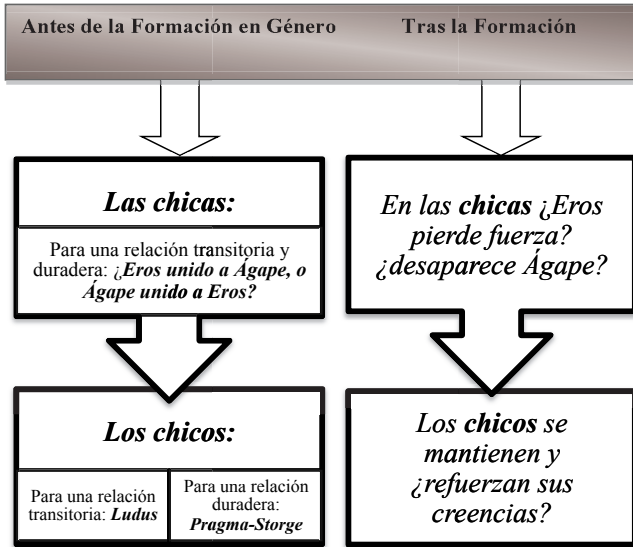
Antes de la Formación en Género

Tras la Formación

Las chicas:

Para una relación transitoria y duradera: ¿Eros unido a Ágape, o Ágape unido a Eros?

En las chicas ¿Eros pierde fuerza? ¿desaparece Ágape?

Los chicos:

Para una relación transitoria: Ludus

Para una relación duradera: Pragma-Storge

Los chicos se mantienen y ¿refuerzan sus creencias?